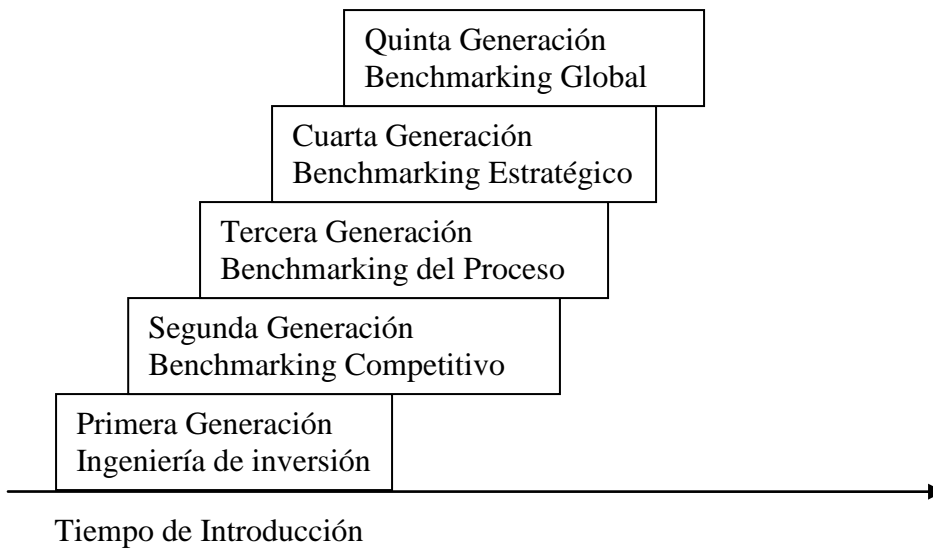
Quinta Generación
Benchmarking Global

Cuarta Generación
Benchmarking Estratégico

Tercera Generación
Benchmarking del Proceso

Segunda Generación
Benchmarking Competitivo

Primera Generación
Ingeniería de inversión

Tiempo de Introducción